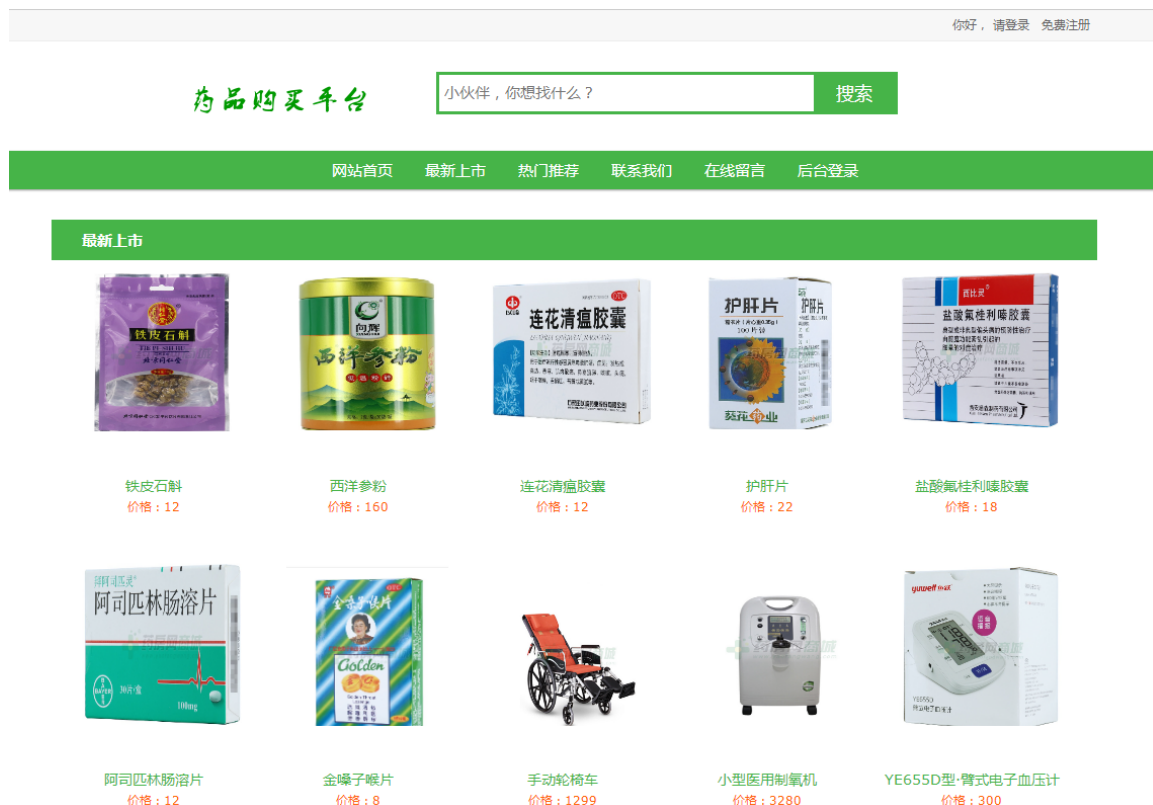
你好， 请登录 免费注册

药品购买平台

小伙伴，你想找什么？ 搜索

网站首页 最新上市 热门推荐 联系我们 在线留言 后台登录

最新上市

铁皮石斛 西洋参粉 连花清瘟胶囊 护肝片 盐酸氟桂利嗪胶囊

铁皮石斛
价格：12

西洋参粉
价格：160

连花清瘟胶囊
价格：12

护肝片
价格：22

盐酸氟桂利嗪胶囊
价格：18

阿司匹林肠溶片 Golden 葵花药业

阿司匹林肠溶片
价格：12

金嗓子喉片
价格：8

手动轮椅车
价格：1299

小型医用制氧机
价格：3280

YE655D型·臂式电子血压计
价格：300